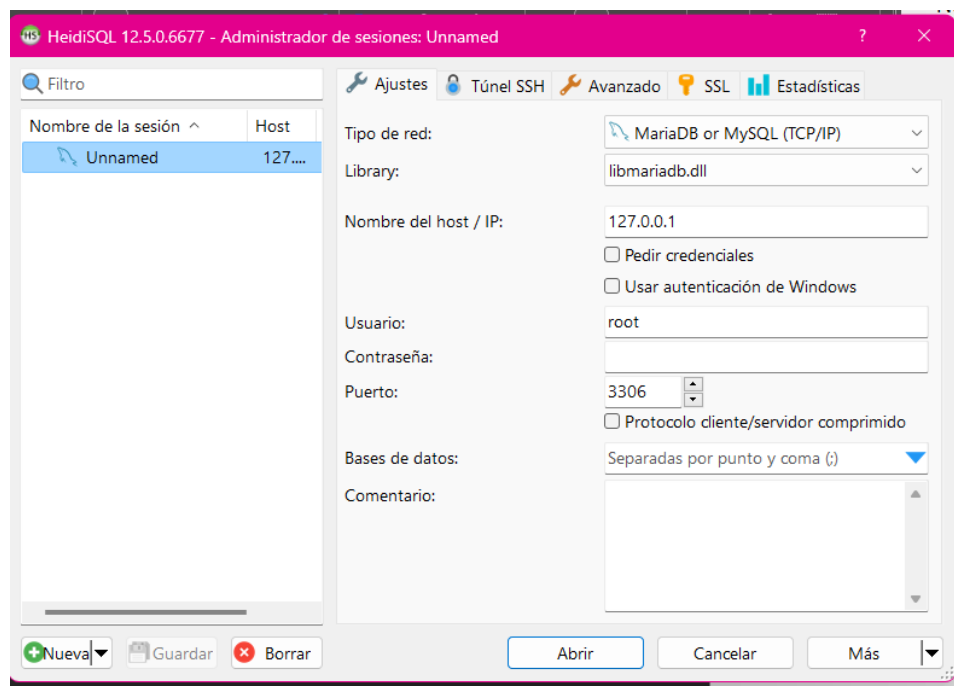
HeidiSQL 12.5.0.6677 - Administrador de sesiones: Unnamed

?

Filtro

| Nombre de la sesión | Host |
|---|---|
| Unnamed | 127.... |

Ajustes | Túnel SSH | Avanzado | SSL | Estadísticas

Tipo de red: MariaDB or MySQL (TCP/IP)

Library: libmariadb.dll

Nombre del host / IP: 127.0.0.1

Pedir credenciales

Usar autenticación de Windows

Usuario: root

Contraseña:

Puerto: 3306

Protocolo cliente/servidor comprimido

Bases de datos: Separadas por punto y coma (;)

Comentario:

Nueva | Guardar | Borrar

Abrir | Cancelar | Más